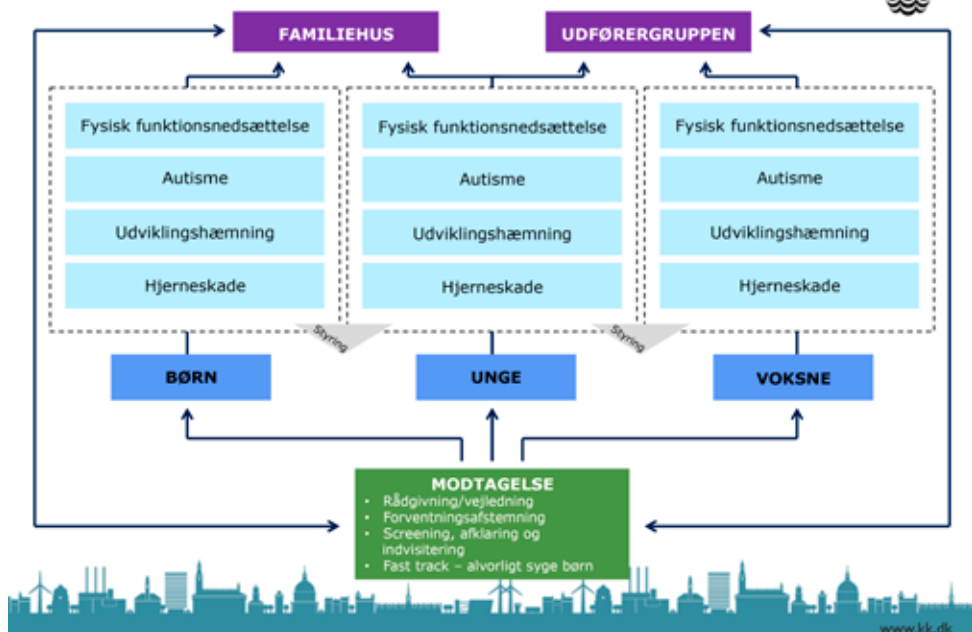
FAMILIEHUS

UDFØRERGRUPPEN

Fysisk funktionsnedsættelse

Autisme

Udviklingshæmning

Hjerneskade

Fysisk funktionsnedsættelse

Autisme

Udviklingshæmning

Hjerneskade

Fysisk funktionsnedsættelse

Autisme

Udviklingshæmning

Hjerneskade

Styring

Styring

BØRN

UNGE

VOKSNE

MODTAGELSE
- Rådgivning/vejledning
- Forventningsafstemning
- Screening, afklaring og indvisitering
- Fast track – alvorligt syge børn

www.kk.dk